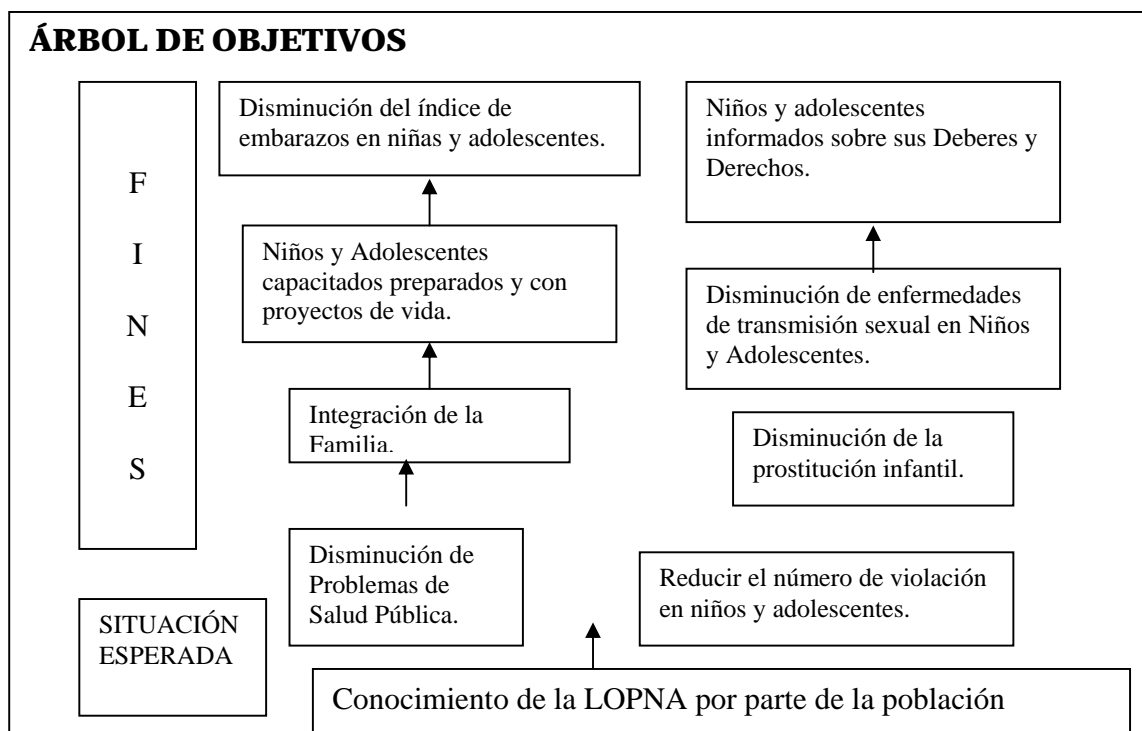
ÁRBOL DE OBJETIVOS

F
I
N
E
S

Disminución del índice de embarazos en niñas y adolescentes.

Niños y Adolescentes capacitados preparados y con proyectos de vida.

Integración de la Familia.

Disminución de Problemas de Salud Pública.

Niños y adolescentes informados sobre sus Deberes y Derechos.

Disminución de enfermedades de transmisión sexual en Niños y Adolescentes.

Disminución de la prostitución infantil.

Reducir el número de violación en niños y adolescentes.

SITUACIÓN ESPERADA

Conocimiento de la LOPNA por parte de la población